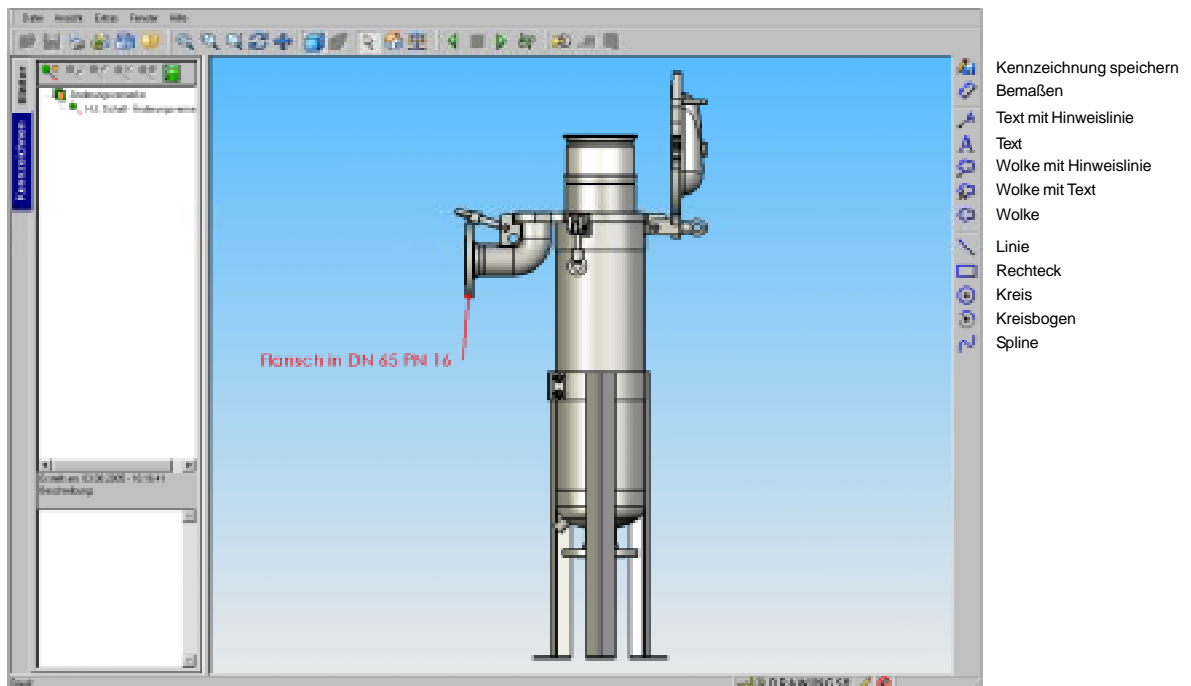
Datei Ansicht Extras Fenster Hilfe

Bilder

Kennzeichnung

Bedienungsanleitung
H.U. Schiff - Bedienungsanleitung

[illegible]
Beschreibung

Flansch in DN 65 PN 16

DRAWINGS

Kennzeichnung speichern
Bemaßen
Text mit Hinweislinie
Text
Wolke mit Hinweislinie
Wolke mit Text
Wolke
Linie
Rechteck
Kreis
Kreisbogen
Spline